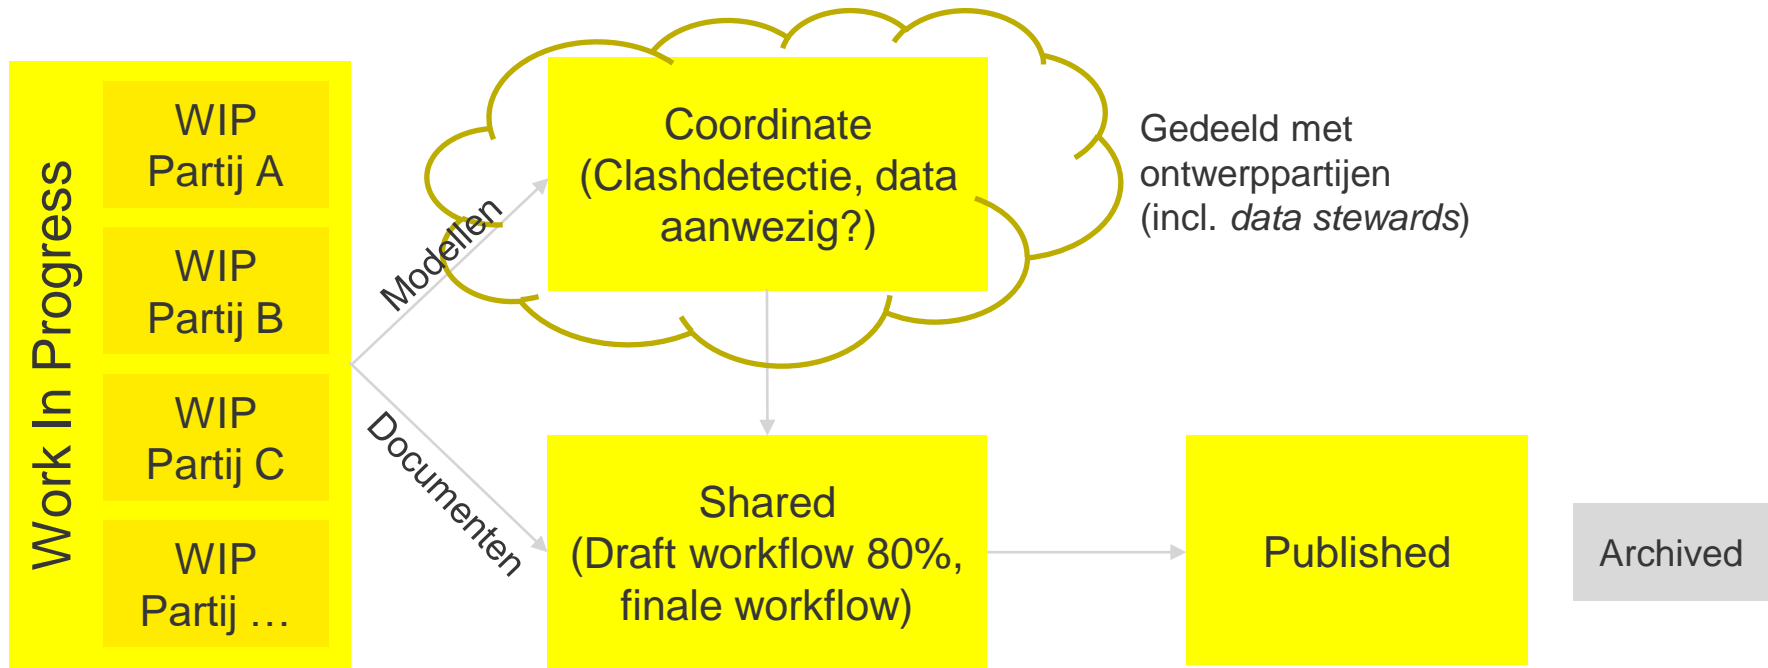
Work In Progress

WIP
Partij A

WIP
Partij B

WIP
Partij C

WIP
Partij …

Modellen

Documenten

Coordinate
(Clashdetectie, data aanwezig?)

Gedeeld met ontwerppartijen (incl. *data stewards*)

Shared
(Draft workflow 80%, finale workflow)

Published

Archived